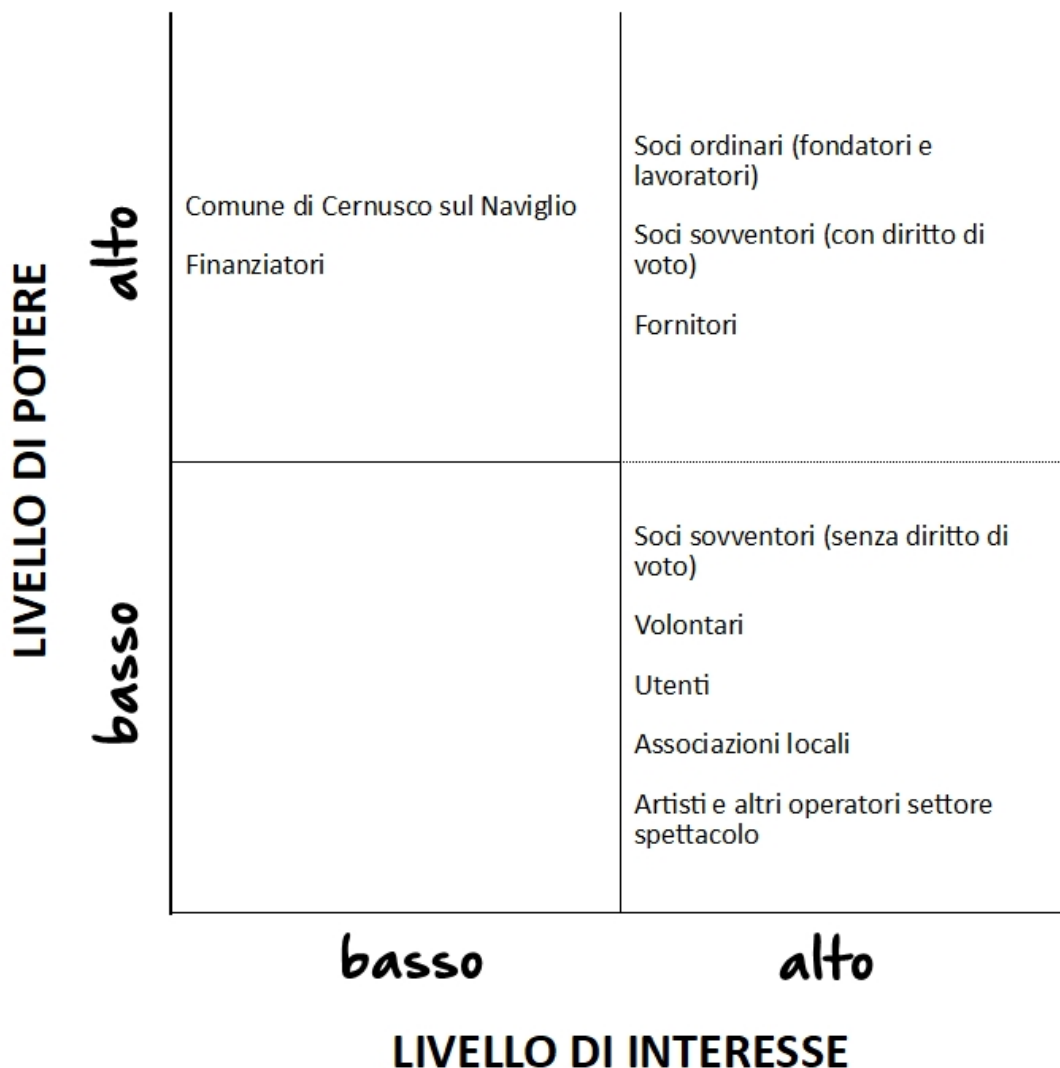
LIVELLO DI POTERE

alto

basso

Comune di Cernusco sul Naviglio

Finanziatori

Soci ordinari (fondatori e lavoratori)

Soci sovventori (con diritto di voto)

Fornitori

Soci sovventori (senza diritto di voto)

Volontari

Utenti

Associazioni locali

Artisti e altri operatori settore spettacolo

basso

alto

LIVELLO DI INTERESSE